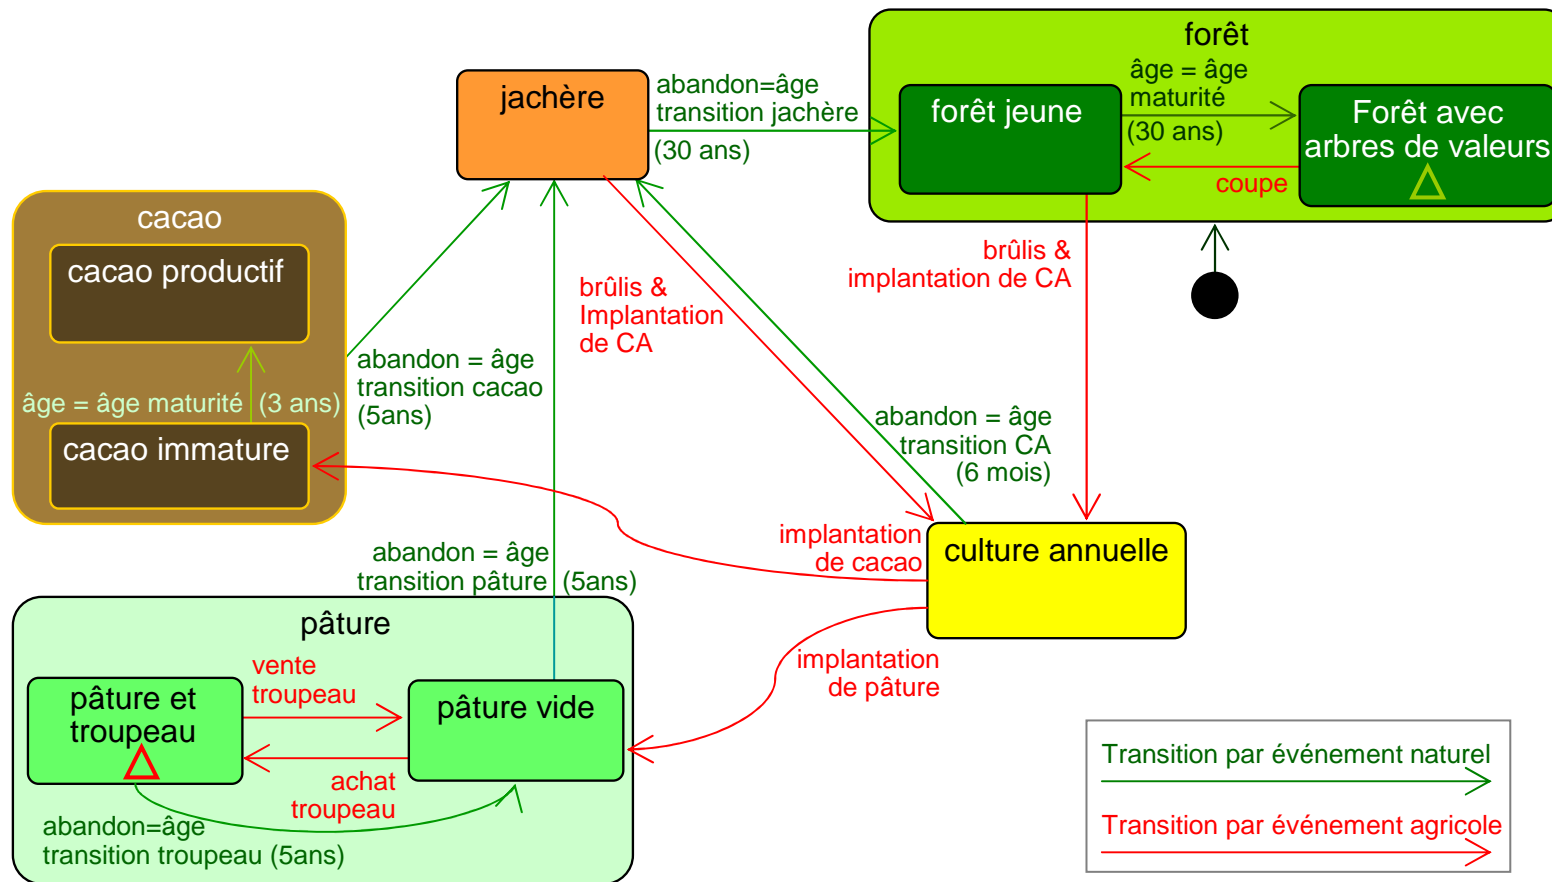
forêt

forêt jeune

âge = âge maturité (30 ans)

Forêt avec arbres de valeurs

coupe

jachère

abandon=âge transition jachère (30 ans)

cacao

cacao productif

âge = âge maturité (3 ans)

cacao immature

abandon = âge transition cacao (5ans)

brûlis & Implantation de CA

brûlis & implantation de CA

abandon = âge transition CA (6 mois)

implantation de cacao

culture annuelle

abandon = âge transition pâture (5ans)

pâture

pâture et troupeau

vente troupeau

pâture vide

achat troupeau

abandon=âge transition troupeau (5ans)

implantation de pâture

Transition par événement naturel

Transition par événement agricole